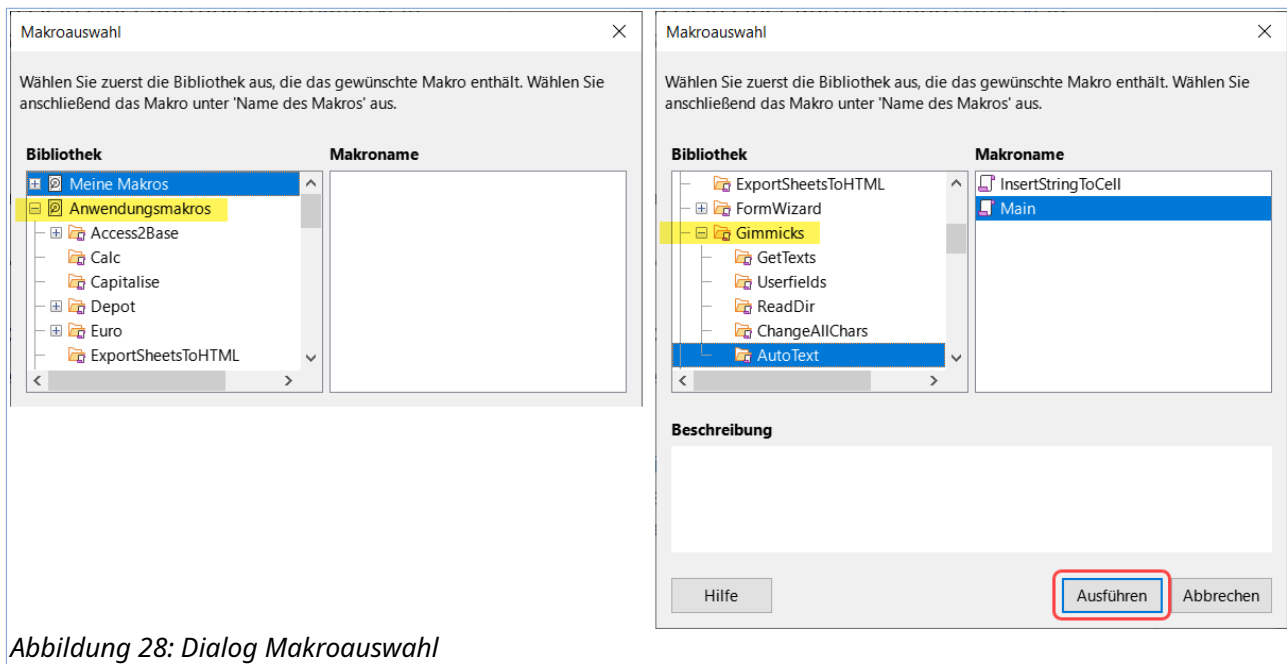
Makroauswahl

Wählen Sie zuerst die Bibliothek aus, die das gewünschte Makro enthält. Wählen Sie anschließend das Makro unter 'Name des Makros' aus.

Bibliothek

Meine Makros
Anwendungsmakros
Access2Base
Calc
Capitalise
Depot
Euro
ExportSheetsToHTML

Makroname

Makroauswahl

Wählen Sie zuerst die Bibliothek aus, die das gewünschte Makro enthält. Wählen Sie anschließend das Makro unter 'Name des Makros' aus.

Bibliothek

ExportSheetsToHTML
FormWizard
Gimmicks
GetTexts
Userfields
ReadDir
ChangeAllChars
AutoText

Makroname

InsertStringToCell
Main

Beschreibung

Hilfe

Ausführen

Abbrechen

Abbildung 28: Dialog Makroauswahl